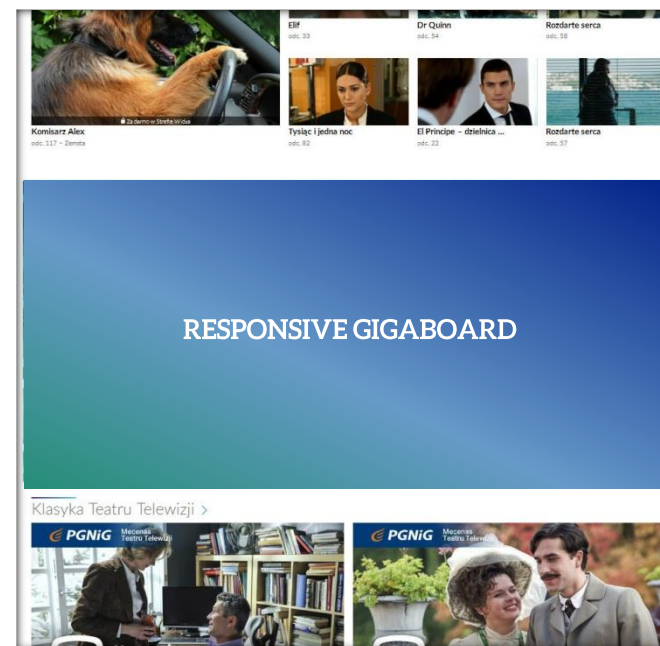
Elif
odc. 33

Dr Quinn
odc. 54

Rozdarte serca
odc. 58

Za darmo w Strefie Widza
Komisarz Alex
odc. 117 – Zemsta

Tysiąc i jedna noc
odc. 82

El Principe – dzielnica ...
odc. 22

Rozdarte serca
odc. 57

RESPONSIVE GIGABOARD

Klasyka Teatru Telewizji >

PGNiG Mecenas Teatru Telewizji

PGNiG Mecenas Teatru Telewizji